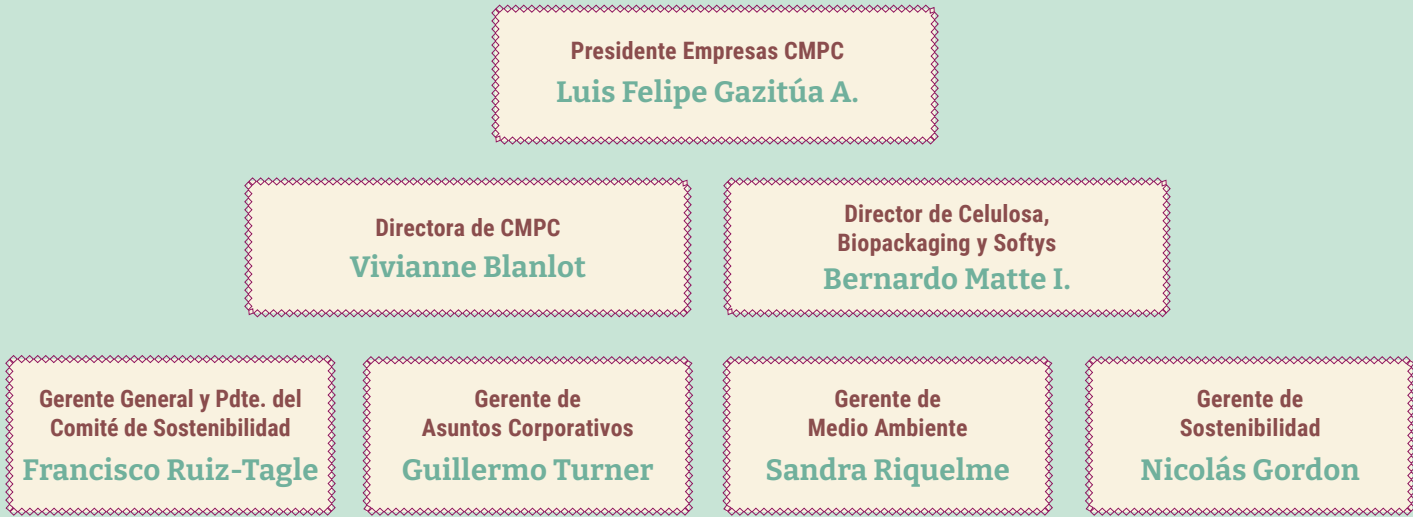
Presidente Empresas CMPC
Luis Felipe Gazitúa A.

Directora de CMPC
Vivianne Blanlot

Director de Celulosa, Biopackaging y Softys
Bernardo Matte I.

Gerente General y Pdte. del Comité de Sostenibilidad
Francisco Ruiz-Tagle

Gerente de Asuntos Corporativos
Guillermo Turner

Gerente de Medio Ambiente
Sandra Riquelme

Gerente de Sostenibilidad
Nicolás Gordon